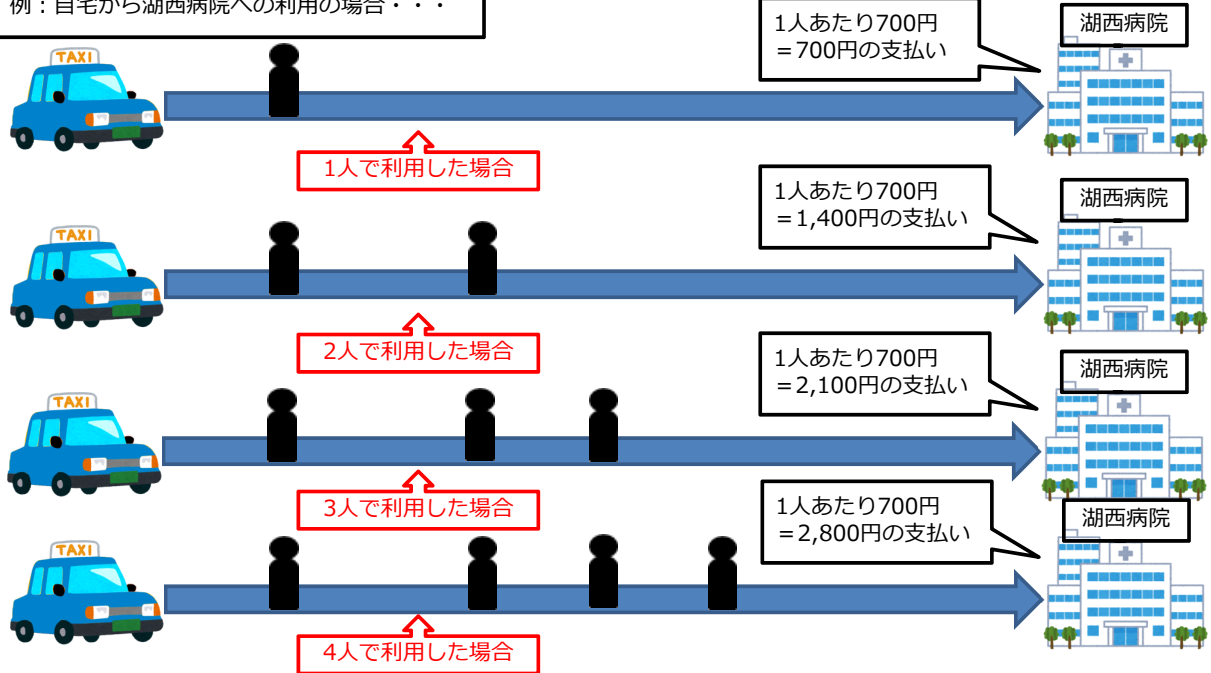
例：自宅から湖西病院への利用の場合・・・

TAXI

1人あたり700円
＝700円の支払い

湖西病院

1人で利用した場合

TAXI

1人あたり700円
＝1,400円の支払い

湖西病院

2人で利用した場合

TAXI

1人あたり700円
＝2,100円の支払い

湖西病院

3人で利用した場合

TAXI

1人あたり700円
＝2,800円の支払い

湖西病院

4人で利用した場合